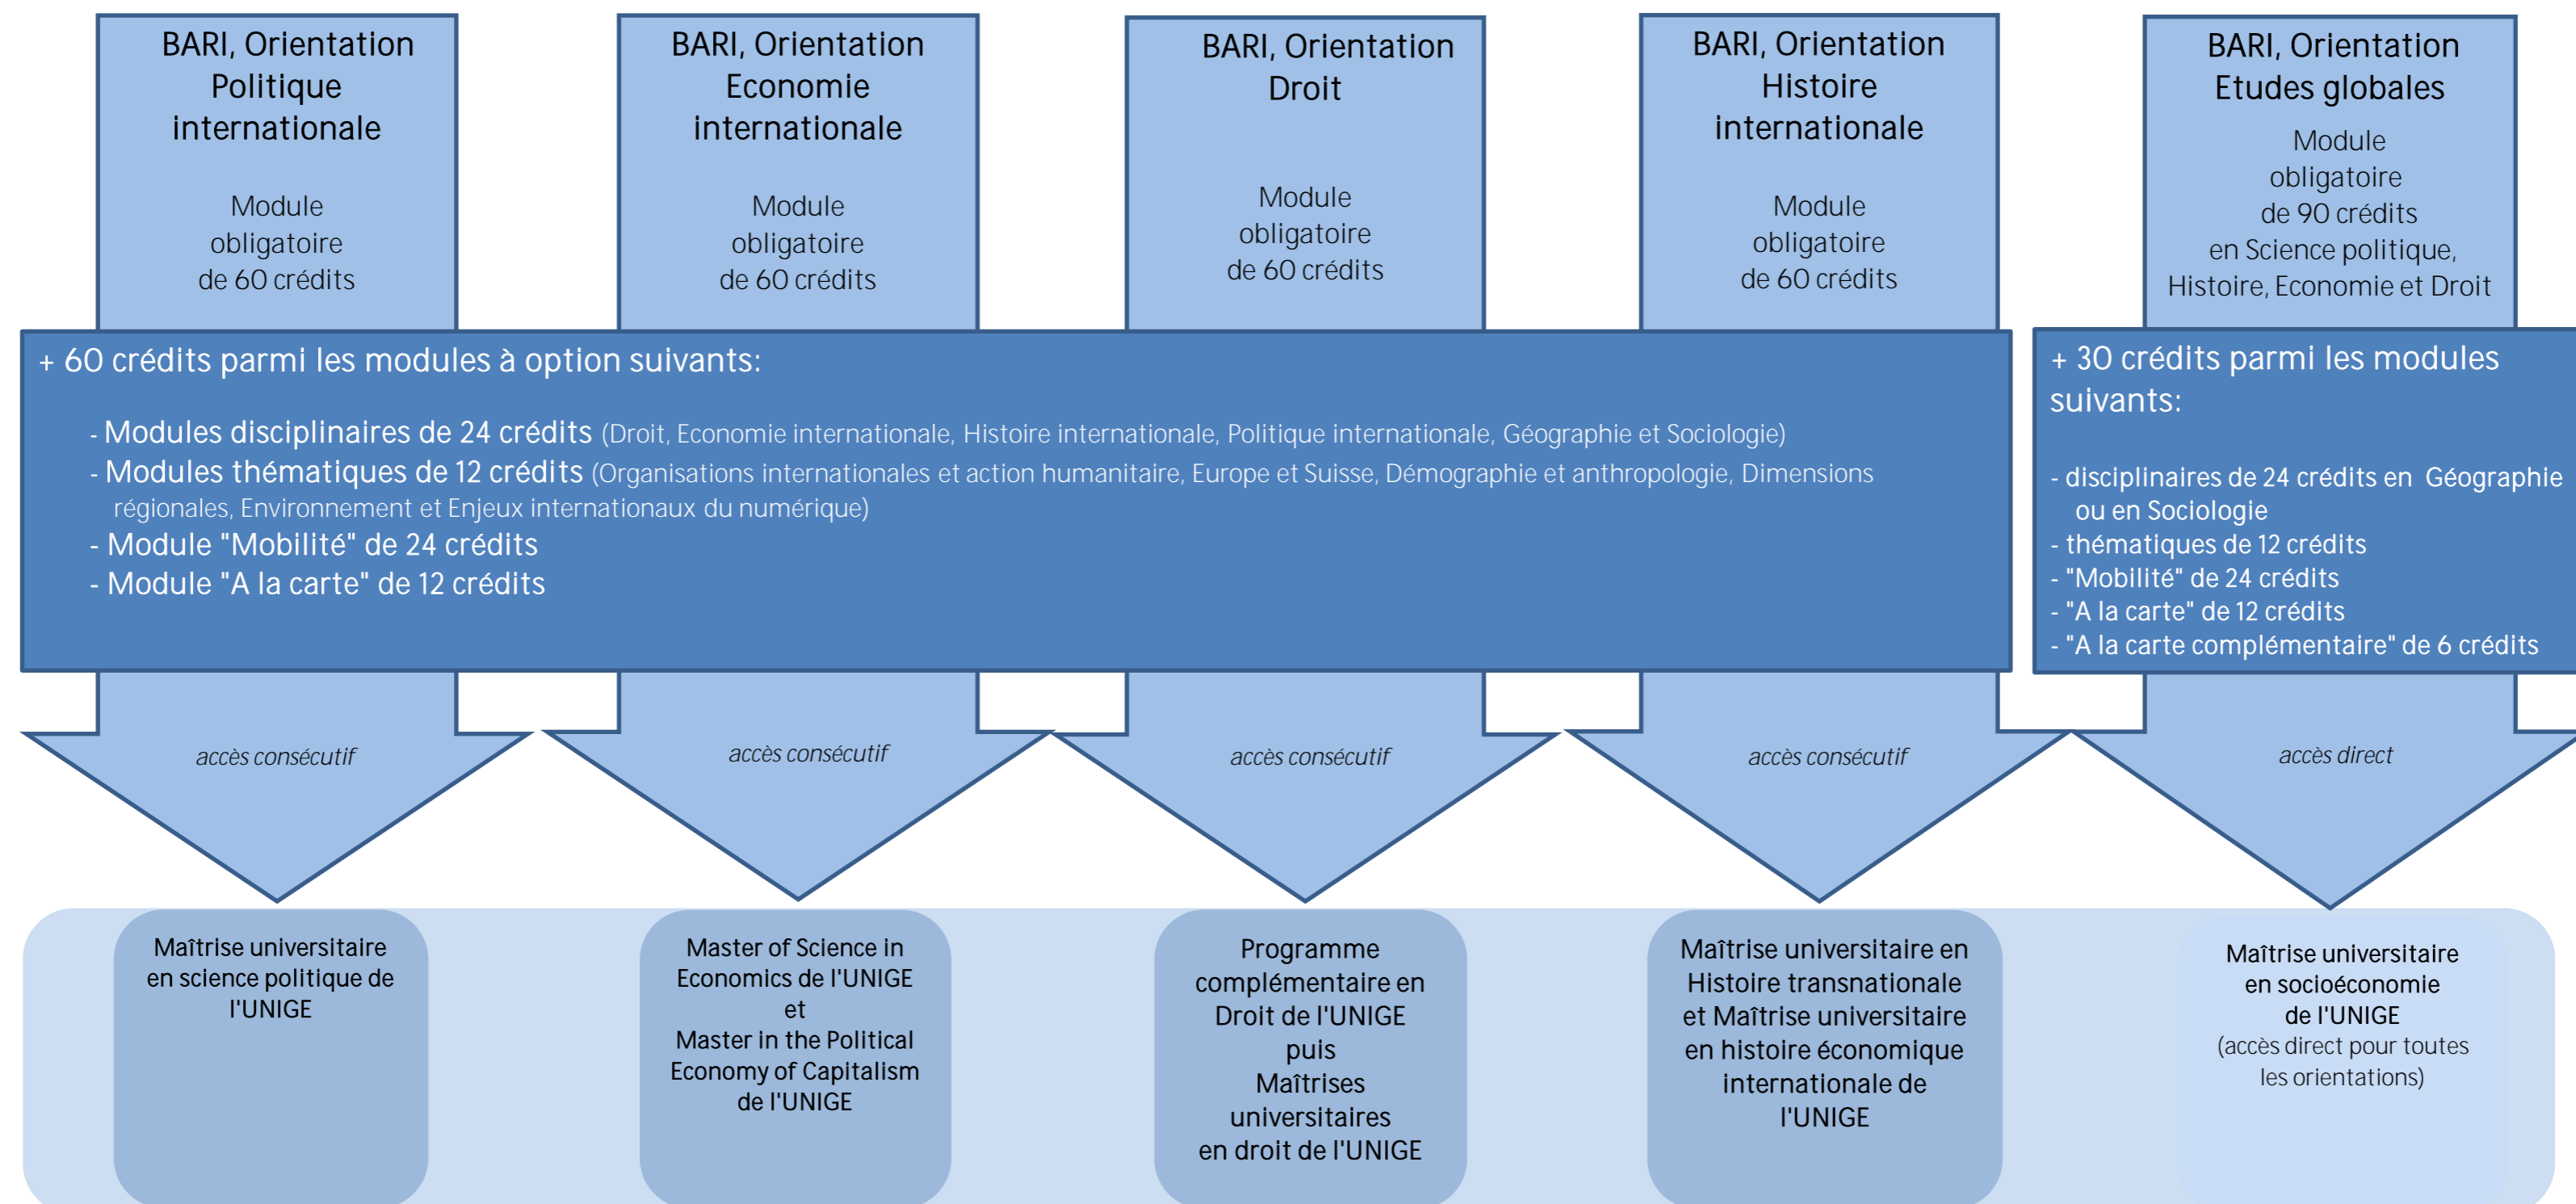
BARI, Orientation Politique internationale

Module obligatoire de 60 crédits

BARI, Orientation Economie internationale

Module obligatoire de 60 crédits

BARI, Orientation Droit

Module obligatoire de 60 crédits

BARI, Orientation Histoire internationale

Module obligatoire de 60 crédits

BARI, Orientation Etudes globales

Module obligatoire de 90 crédits en Science politique, Histoire, Economie et Droit

+ 60 crédits parmi les modules à option suivants:

- Modules disciplinaires de 24 crédits (Droit, Economie internationale, Histoire internationale, Politique internationale, Géographie et Sociologie)
- Modules thématiques de 12 crédits (Organisations internationales et action humanitaire, Europe et Suisse, Démographie et anthropologie, Dimensions régionales, Environnement et Enjeux internationaux du numérique)
- Module "Mobilité" de 24 crédits
- Module "A la carte" de 12 crédits

+ 30 crédits parmi les modules suivants:

- disciplinaires de 24 crédits en Géographie ou en Sociologie
- thématiques de 12 crédits
- "Mobilité" de 24 crédits
- "A la carte" de 12 crédits
- "A la carte complémentaire" de 6 crédits

accès consécutif

accès consécutif

accès consécutif

accès consécutif

accès direct

Maîtrise universitaire en science politique de l'UNIGE

Master of Science in Economics de l'UNIGE et Master in the Political Economy of Capitalism de l'UNIGE

Programme complémentaire en Droit de l'UNIGE puis Maîtrises universitaires en droit de l'UNIGE

Maîtrise universitaire en Histoire transnationale et Maîtrise universitaire en histoire économique internationale de l'UNIGE

Maîtrise universitaire en socioéconomie de l'UNIGE (accès direct pour toutes les orientations)